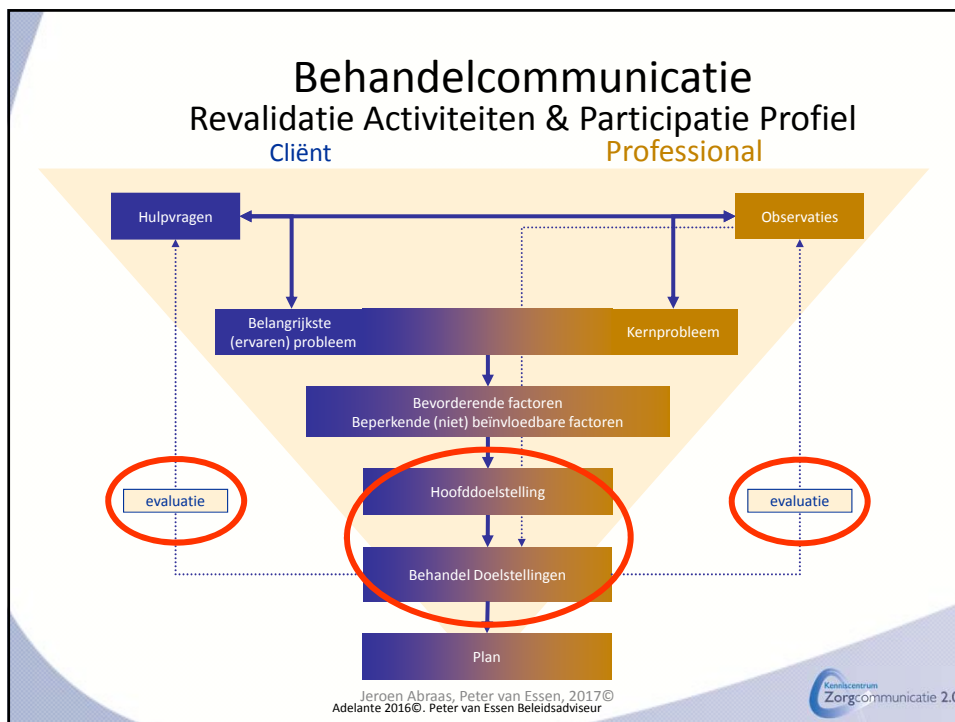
Behandelcommunicatie
Revalidatie Activiteiten & Participatie Profiel

Cliënt

Professional

Hulpvragen

Observaties

Belangrijkste (ervaren) probleem

Kernprobleem

Bevorderende factoren
Beperkende (niet) beïnvloedbare factoren

evaluatie

Hoofddoelstelling

evaluatie

Behandel Doelstellingen

Plan

Jeroen Abraas, Peter van Essen, 2017©
Adelante 2016©. Peter van Essen Beleidsadviseur

Kenniscentrum Zorgcommunicatie 2.0